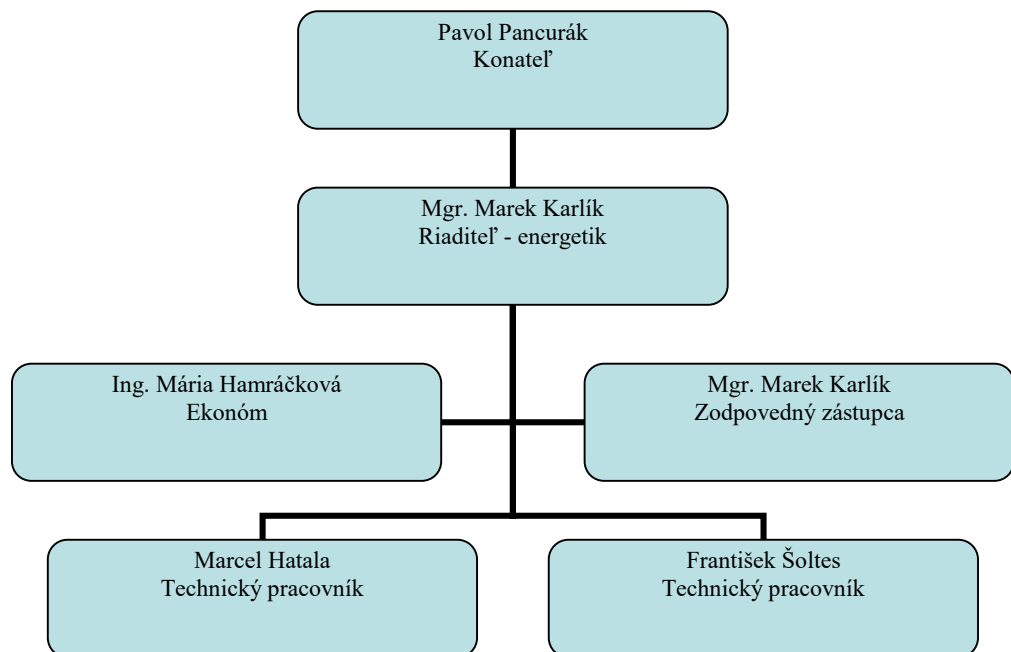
Pavol Pancurák
Konateľ

Mgr. Marek Karlík
Riaditeľ - energetik

Ing. Mária Hamráčková
Ekonóm

Mgr. Marek Karlík
Zodpovedný zástupca

Marcel Hatala
Technický pracovník

František Šoltes
Technický pracovník